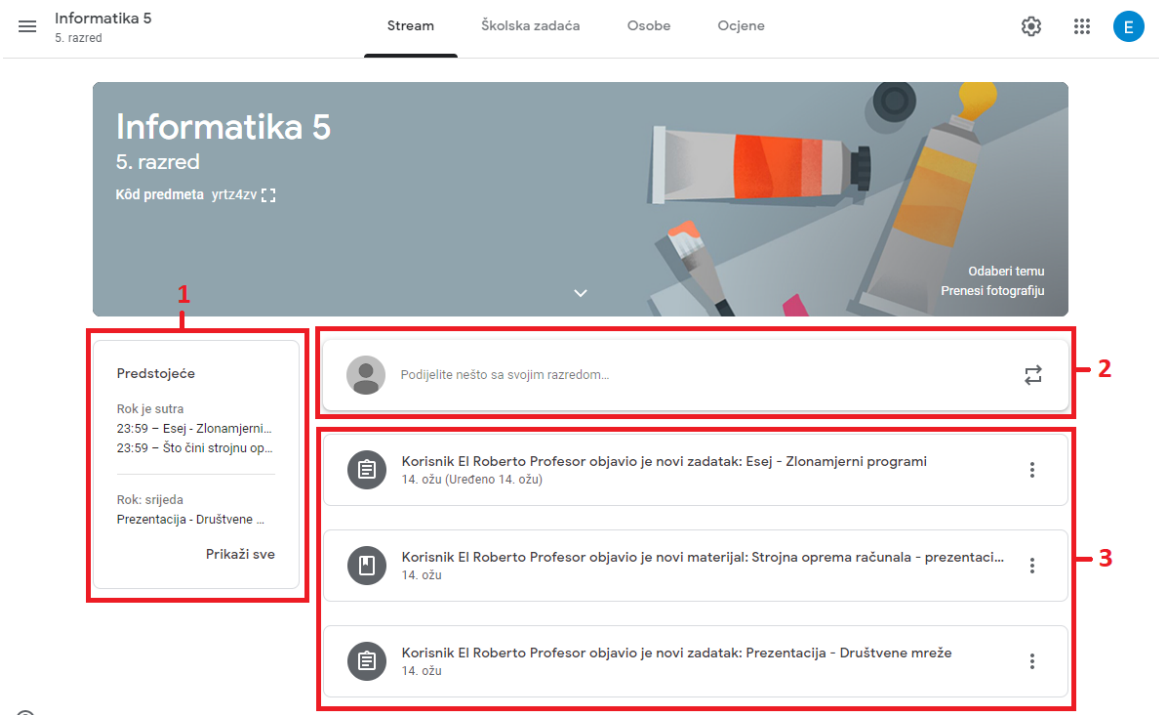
Informatika 5
5. razred

Stream Školska zadaća Osobe Ocjene

E

Informatika 5
5. razred
Kôd predmeta yrtz4zv

Odaberi temu
Prenesi fotografiju

1

Predstojeće

Rok je sutra
23:59 – Esej - Zlonamjerni...
23:59 – Što čini strojnu op...

Rok: srijeda
Prezentacija - Društvene ...

Prikaži sve

Podijelite nešto sa svojim razredom...

2

Korisnik El Roberto Profesor objavio je novi zadatak: Esej - Zlonamjerni programi
14. ožu (Uređeno 14. ožu)

Korisnik El Roberto Profesor objavio je novi materijal: Strojna oprema računala - prezentaci...
14. ožu

3

Korisnik El Roberto Profesor objavio je novi zadatak: Prezentacija - Društvene mreže
14. ožu